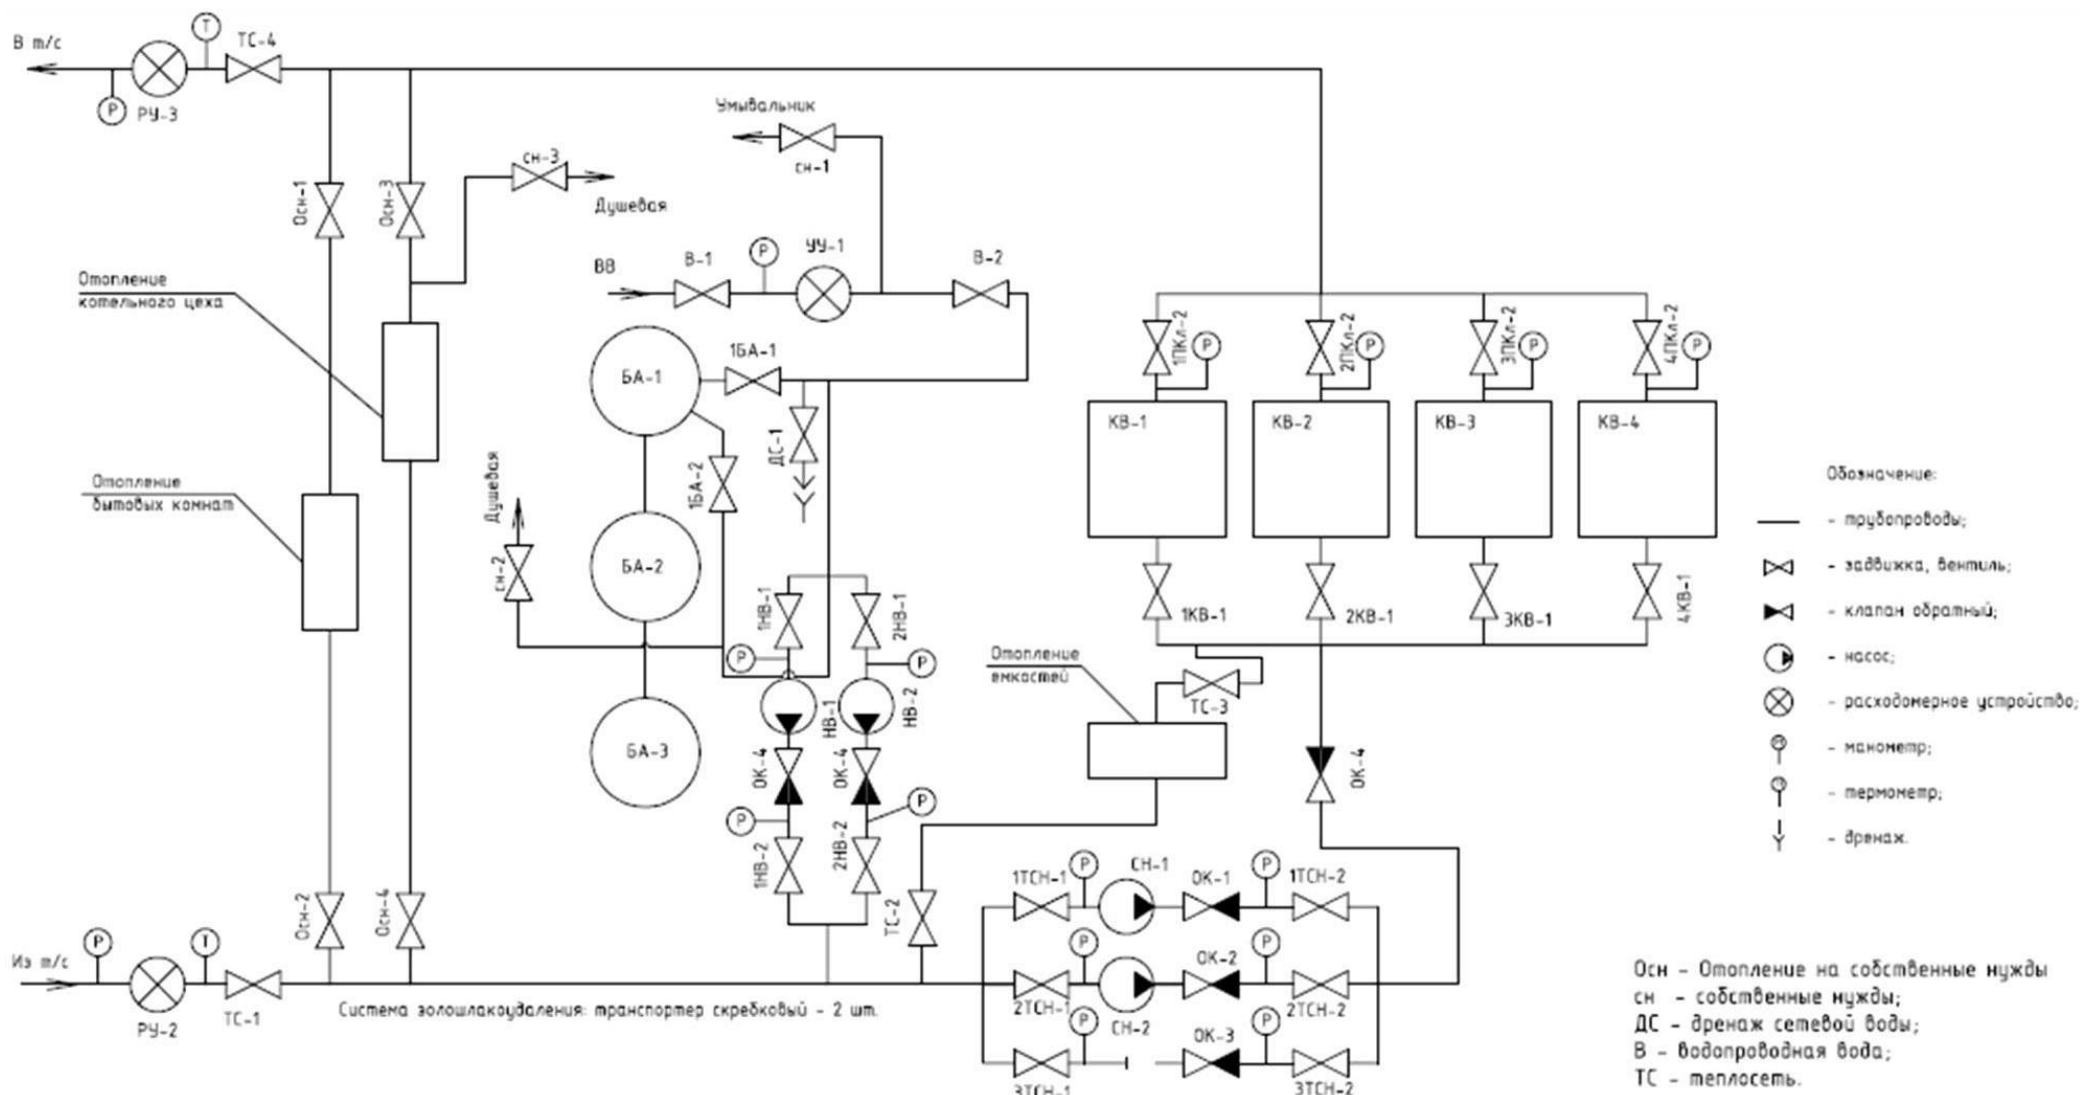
В т/с
T
ТС-4
P
РУ-3
Умывальник
сн-1
сн-3
Душевая
Осн-1
Осн-3
ВВ
В-1
P
УУ-1
В-2
Отопление котельного цеха
БА-1
1БА-1
ДС-1
1БА-2
Отопление бытовых комнат
Душевая
сн-2
БА-2
1НВ-1
2НВ-1
P
P
НВ-1
НВ-2
БА-3
ОК-4
ОК-4
P
P
1НВ-2
2НВ-2
ТС-2
1ПКл-2
2ПКл-2
3ПКл-2
4ПКл-2
P
P
P
P
КВ-1
КВ-2
КВ-3
КВ-4
1КВ-1
2КВ-1
3КВ-1
4КВ-1
Отопление емкостей
ТС-3
ОК-4
Обозначение:
- трубопроводы;
- задвижка, вентиль;
- клапан обратный;
- насос;
- расходомерное устройство;
- манометр;
- термометр;
- дренаж.
1ТСН-1
P
СН-1
ОК-1
P
1ТСН-2
P
ОК-2
P
2ТСН-1
СН-2
2ТСН-2
P
ОК-3
P
3ТСН-1
3ТСН-2
Осн-2
Осн-4
P
T
Из т/с
РУ-2
ТС-1
Система золошлакоудаления: транспортер скребковый - 2 шт.
Осн - Отопление на собственные нужды
сн - собственные нужды;
ДС - дренаж сетевой воды;
В - водопроводная вода;
ТС - теплосеть.